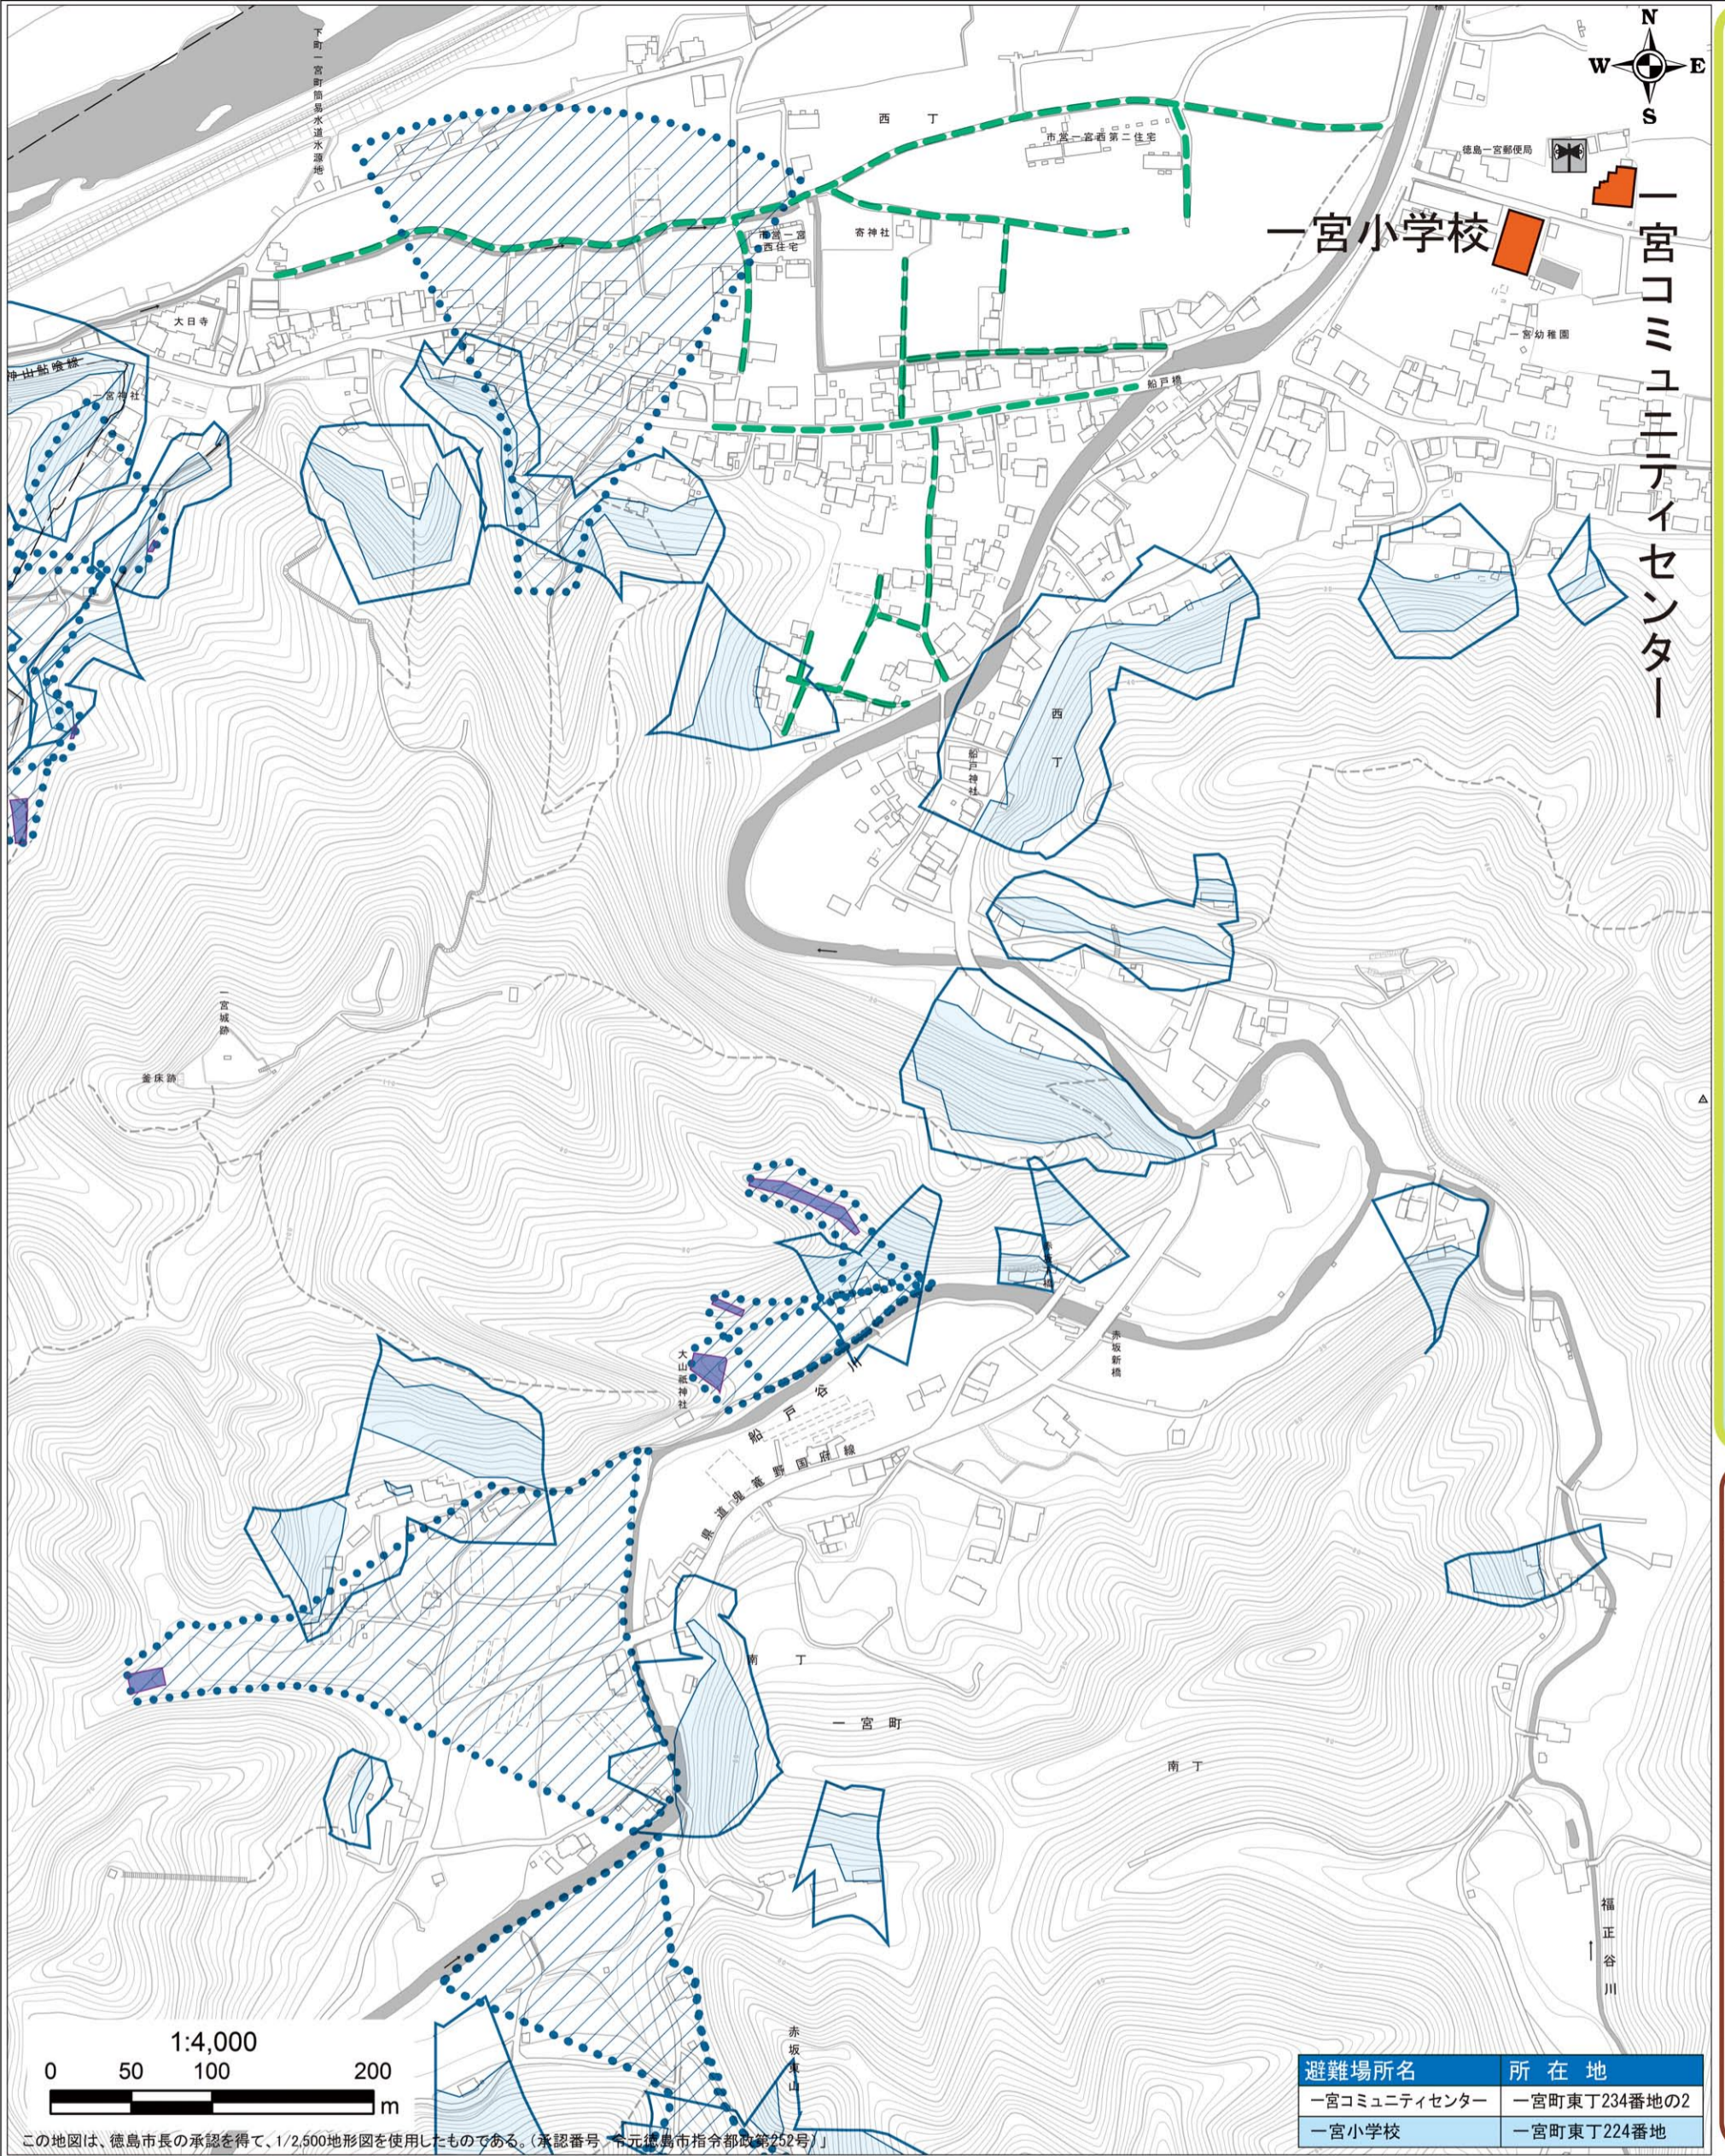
N
W E
S

下町一宮町簡易水道水源地
西丁
市営一宮西第二住宅
徳島一宮郵便局
一宮小学校
一宮コミュニティセンター
市営一宮西住宅
寄神社
大日寺
神山鮎喰線
宮神社
一宮幼稚園
船戸橋
西丁
船戸神社
一宮城跡
釜床跡
大山祇神社
船戸谷川
赤坂新橋
県道鬼籠野国府線
南丁
一宮町
南丁
福正谷川
赤坂

1:4,000
0 50 100 200
m

| 避難場所名 | 所在地 |
|---|---|
| 一宮コミュニティセンター | 一宮町東丁234番地の2 |
| 一宮小学校 | 一宮町東丁224番地 |

この地図は、徳島市長の承認を得て、1/2,500地形図を使用したものである。（承認番号 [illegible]徳島市指令都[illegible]第252号）